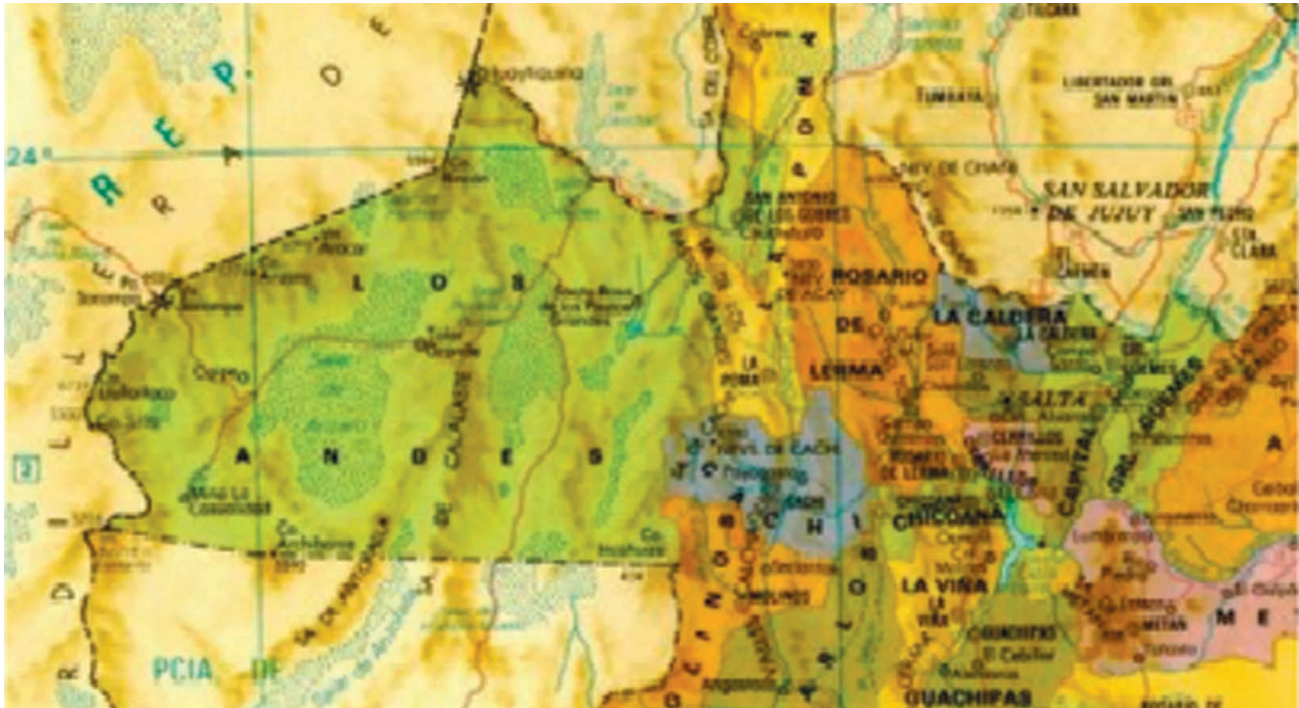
R E P. D E

24°

L O S

A N D E S

PCIA. DE

SAN SALVADOR DE JUJUY

LIBERTADOR GRL. SAN MARTIN

ROSARIO DE LERMA

LA CALDERA

SALTA

CAPITAL

CHICOANA

LA VIÑA

GUACHIPAS

LA POMA

CACHI

SAN ANTONIO DE LOS COBRES

M E T

A

2